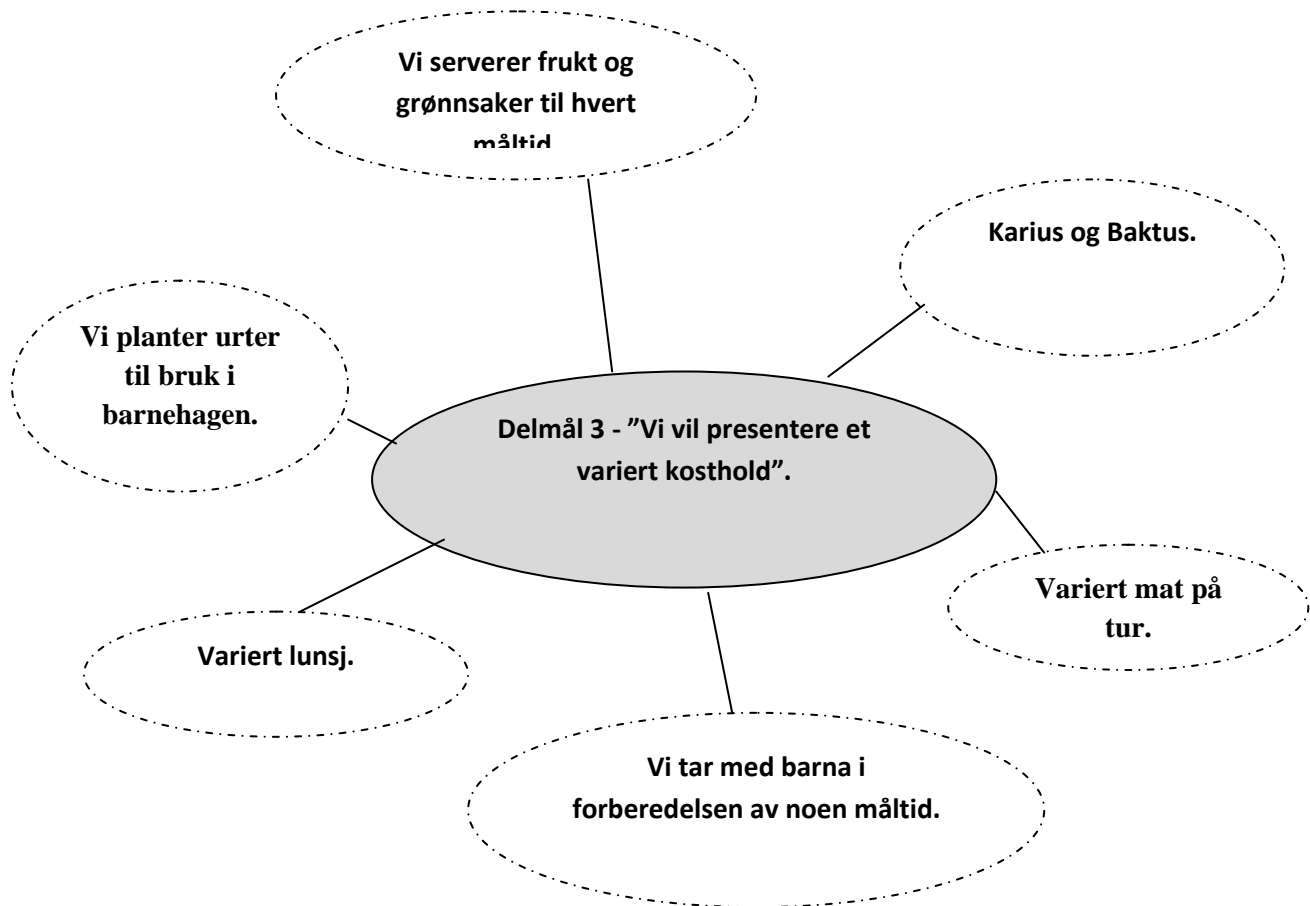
Vi serverer frukt og grønnsaker til hvert måltid

Karius og Baktus.

Vi planter urter til bruk i barnehagen.

Delmål 3 - "Vi vil presentere et variert kosthold".

Variert mat på tur.

Variert lunsj.

Vi tar med barna i forberedelsen av noen måltid.